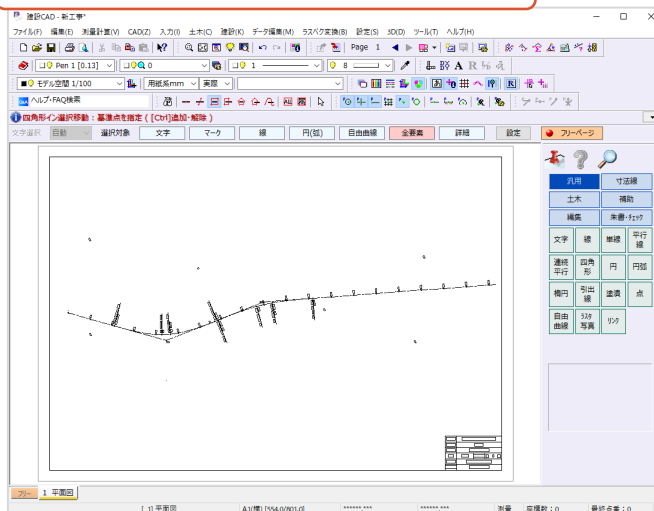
建設CAD - 新工事*

ファイル(F) 編集(E) 測量計算(V) CAD(Z) 入力(I) 土木(C) 建設(K) データ編集(M) ラスベク変換(B) 設定(S) 3D(D) ツール(T) ヘルプ(H)

Page 1

Pen 1 [0.13] 0 1 8

モデル空間 1/100 用紙系mm 実長

ヘルプ・FAQ検索

四角形イン選択移動：基準点を指定（[Ctrl]追加・解除）

文字選択 自動 選択対象 文字 マーク 線 円(弧) 自由曲線 全要素 詳細 設定 フリーページ

汎用 寸法線
土木 補助
編集 朱書・ﾁｪｯｸ
文字 線 単線 平行線
連続平行 四角形 円 円弧
楕円 引出線 塗潰 点
自由曲線 ﾗｽﾀ写真 リンク

フリー 1 平面図

[ 1] 平面図 A1(横) [594.0/801.0] ******.*** ******.*** 測量 座標数：0 最終点番：0